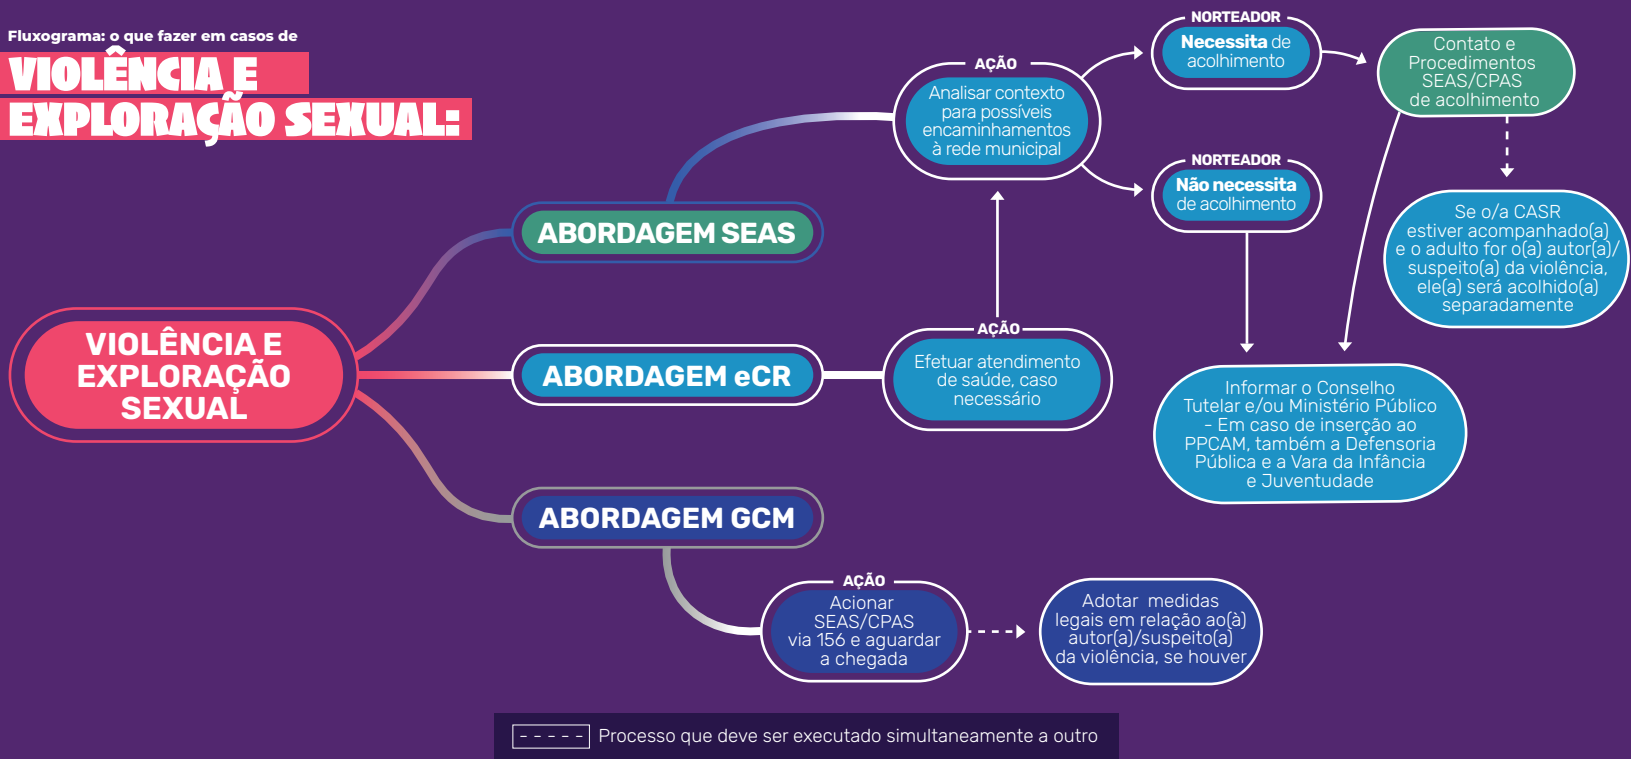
Fluxograma: o que fazer em casos de

VIOLÊNCIA E EXPLORAÇÃO SEXUAL:

VIOLÊNCIA E EXPLORAÇÃO SEXUAL

ABORDAGEM SEAS

AÇÃO
Analisar contexto para possíveis encaminhamentos à rede municipal

NORTEADOR
Necessita de acolhimento

Contato e Procedimentos SEAS/CPAS de acolhimento

Se o/a CASR estiver acompanhado(a) e o adulto for o(a) autor(a)/suspeito(a) da violência, ele(a) será acolhido(a) separadamente

NORTEADOR
Não necessita de acolhimento

ABORDAGEM eCR

AÇÃO
Efetuar atendimento de saúde, caso necessário

Informar o Conselho Tutelar e/ou Ministério Público - Em caso de inserção ao PPCAM, também a Defensoria Pública e a Vara da Infância e Juventude

ABORDAGEM GCM

AÇÃO
Acionar SEAS/CPAS via 156 e aguardar a chegada

Adotar medidas legais em relação ao(à) autor(a)/suspeito(a) da violência, se houver

Processo que deve ser executado simultaneamente a outro